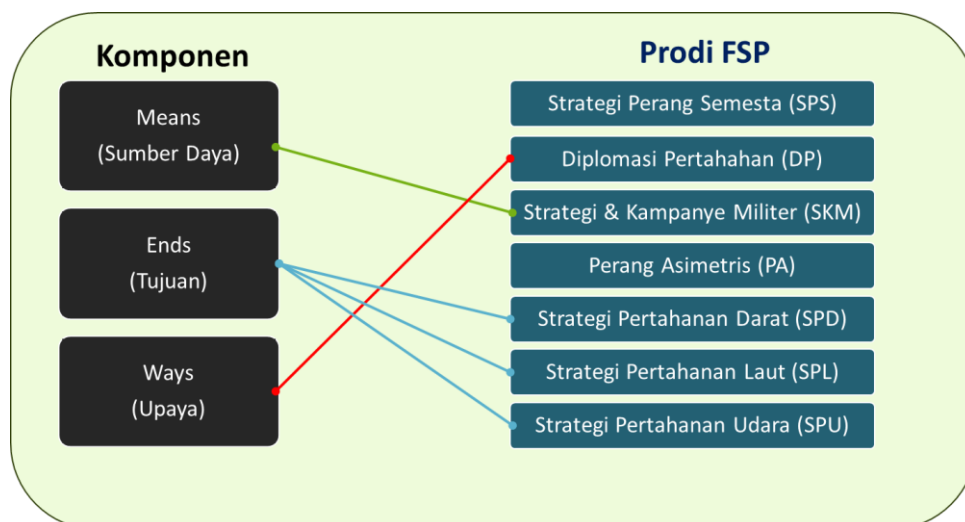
Komponen

Means
(Sumber Daya)

Ends
(Tujuan)

Ways
(Upaya)

Prodi FSP

Strategi Perang Semesta (SPS)

Diplomasi Pertahahan (DP)

Strategi & Kampanye Militer (SKM)

Perang Asimetris (PA)

Strategi Pertahanan Darat (SPD)

Strategi Pertahanan Laut (SPL)

Strategi Pertahanan Udara (SPU)